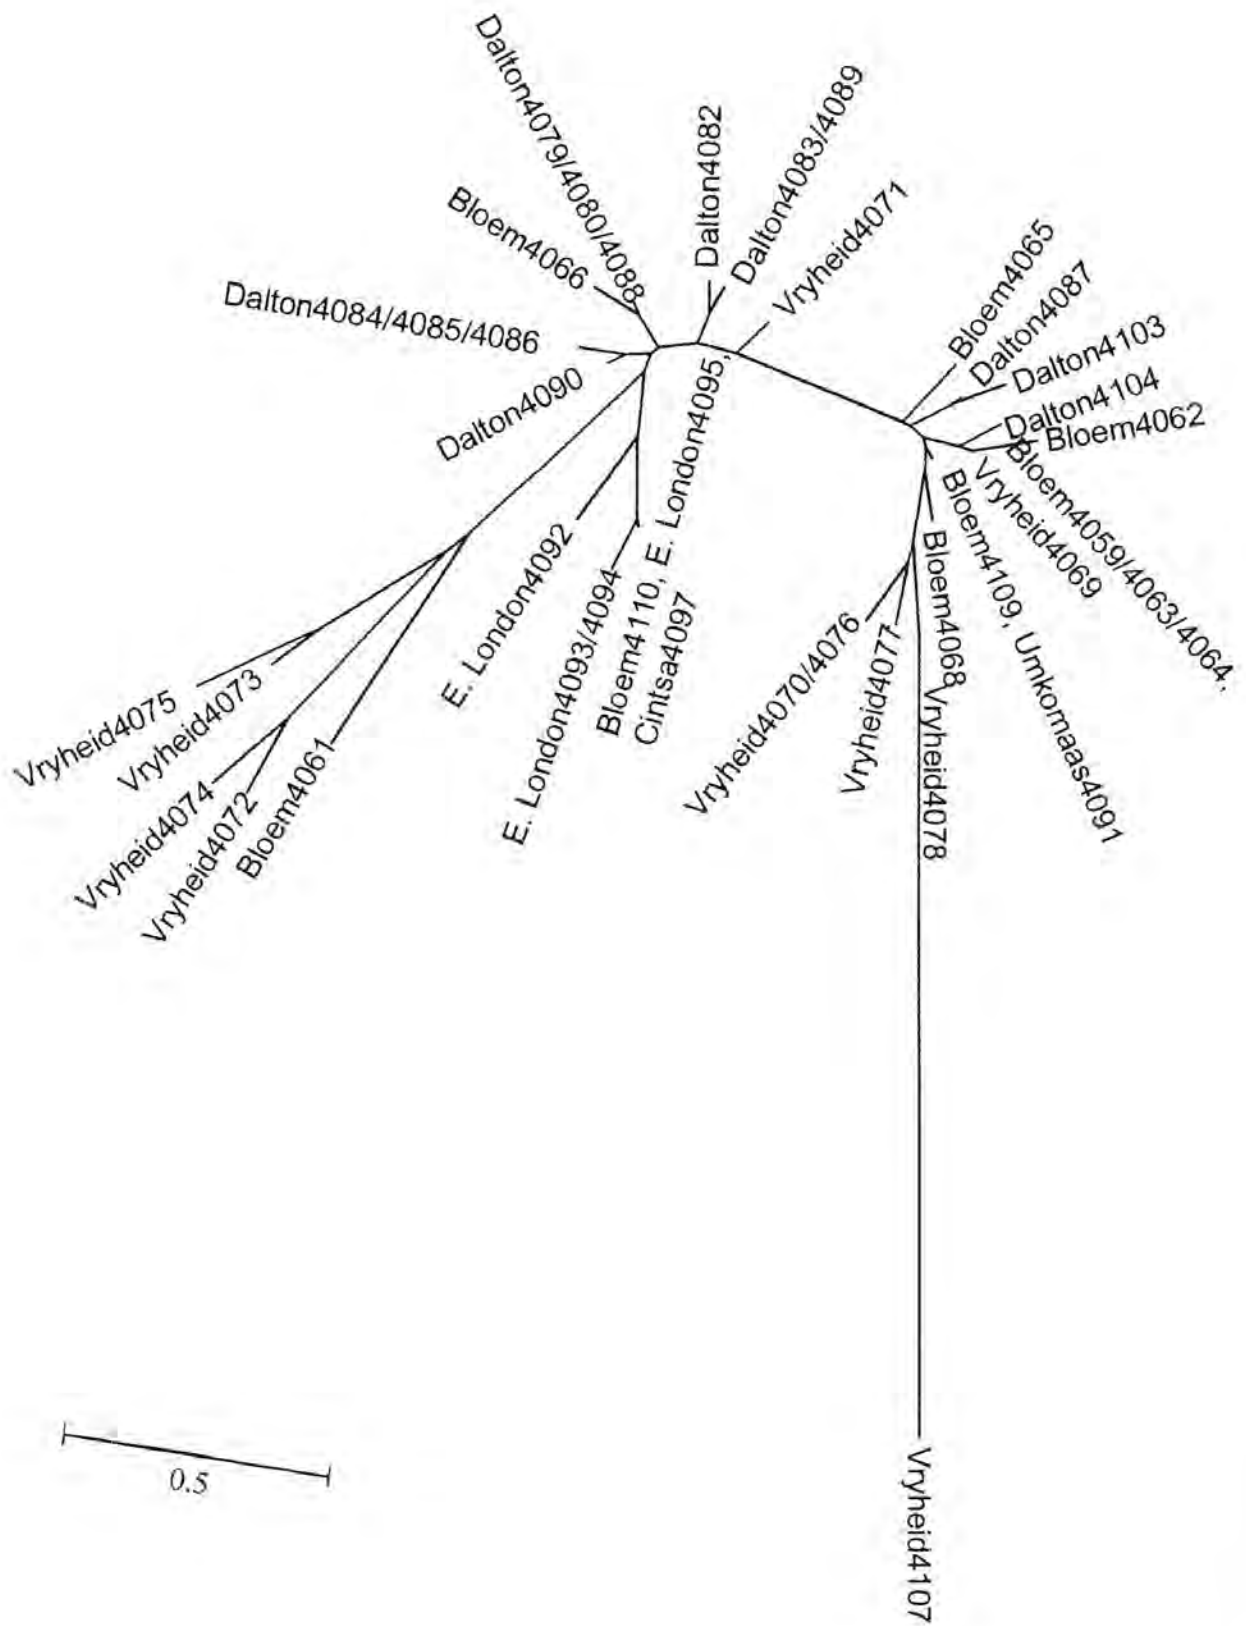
Dalton4079/4080/4088
Dalton4082
Dalton4083/4089
Bloem4066
Vryheid4071
Dalton4084/4085/4086
Bloem4065
Dalton4087
Dalton4103
Dalton4104
Bloem4062
Dalton4090
E. London4095,
Bloem4110, E. London4093/4094
Cintsa4097
E. London4092
Bloem4059/4063/4064,
Vryheid4069
Bloem4109, Umkomaas4091
Bloem4068
Vryheid4078
Vryheid4077
Vryheid4070/4076
Vryheid4075
Vryheid4073
Vryheid4074
Vryheid4072
Bloem4061
0.5
Vryheid4107